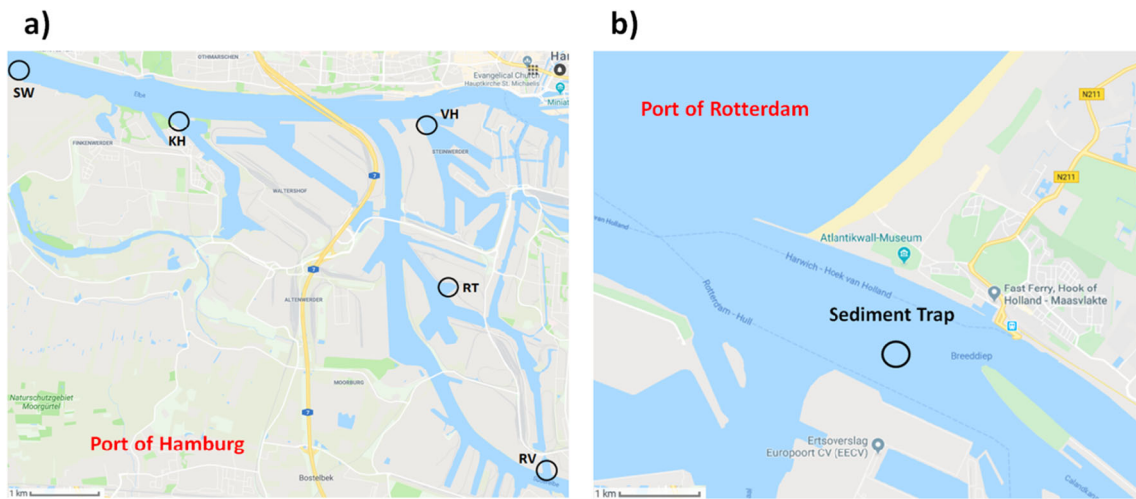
a)

Ham
OTHMARSCHEN
Evangelical Church
Hauptkirche St. Michaelis
Miniat
SW
Elbe
KH
VH
FINKENWERDER
STEINWERDER
WALTERSHOF
7
7
RT
ALTENWERDER
MOORBURG
7
Naturschutzgebiet Moorgürtel
Port of Hamburg
Bostelbek
RV
1 km

b)

N211
Port of Rotterdam
N211
Atlantikwall-Museum
Harwich - Hoek van Holland
Rotterdam - Hull
Fast Ferry, Hook of Holland - Maasvlakte
Sediment Trap
Breeddiep
Ertsoverslag Europoort CV (EECV)
1 km
Calandkan